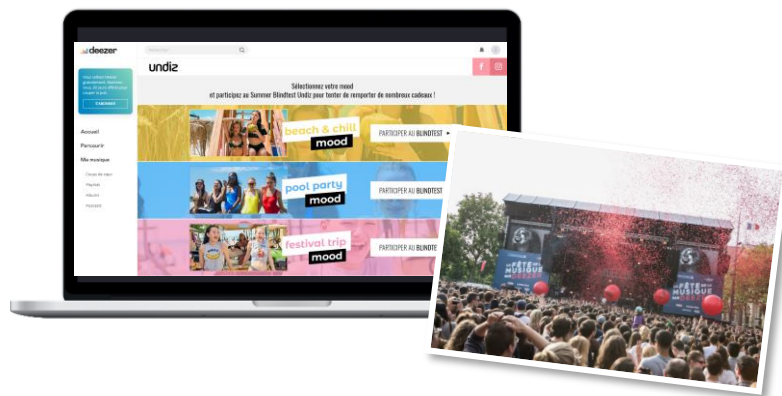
deezer

Rechercher

undiz

Accueil

Parcourir

Ma musique

Sélectionnez votre mood et participez au Summer Blindtest Undiz pour tenter de remporter de nombreux cadeaux !

beach & chill mood

PARTICIPER AU BLINDTEST

pool party mood

PARTICIPER AU BLINDTEST

festival trip mood

PARTICIPER AU BLINDTEST

FÊTE DE LA MUSIQUE

FÊTE DE LA MUSIQUE